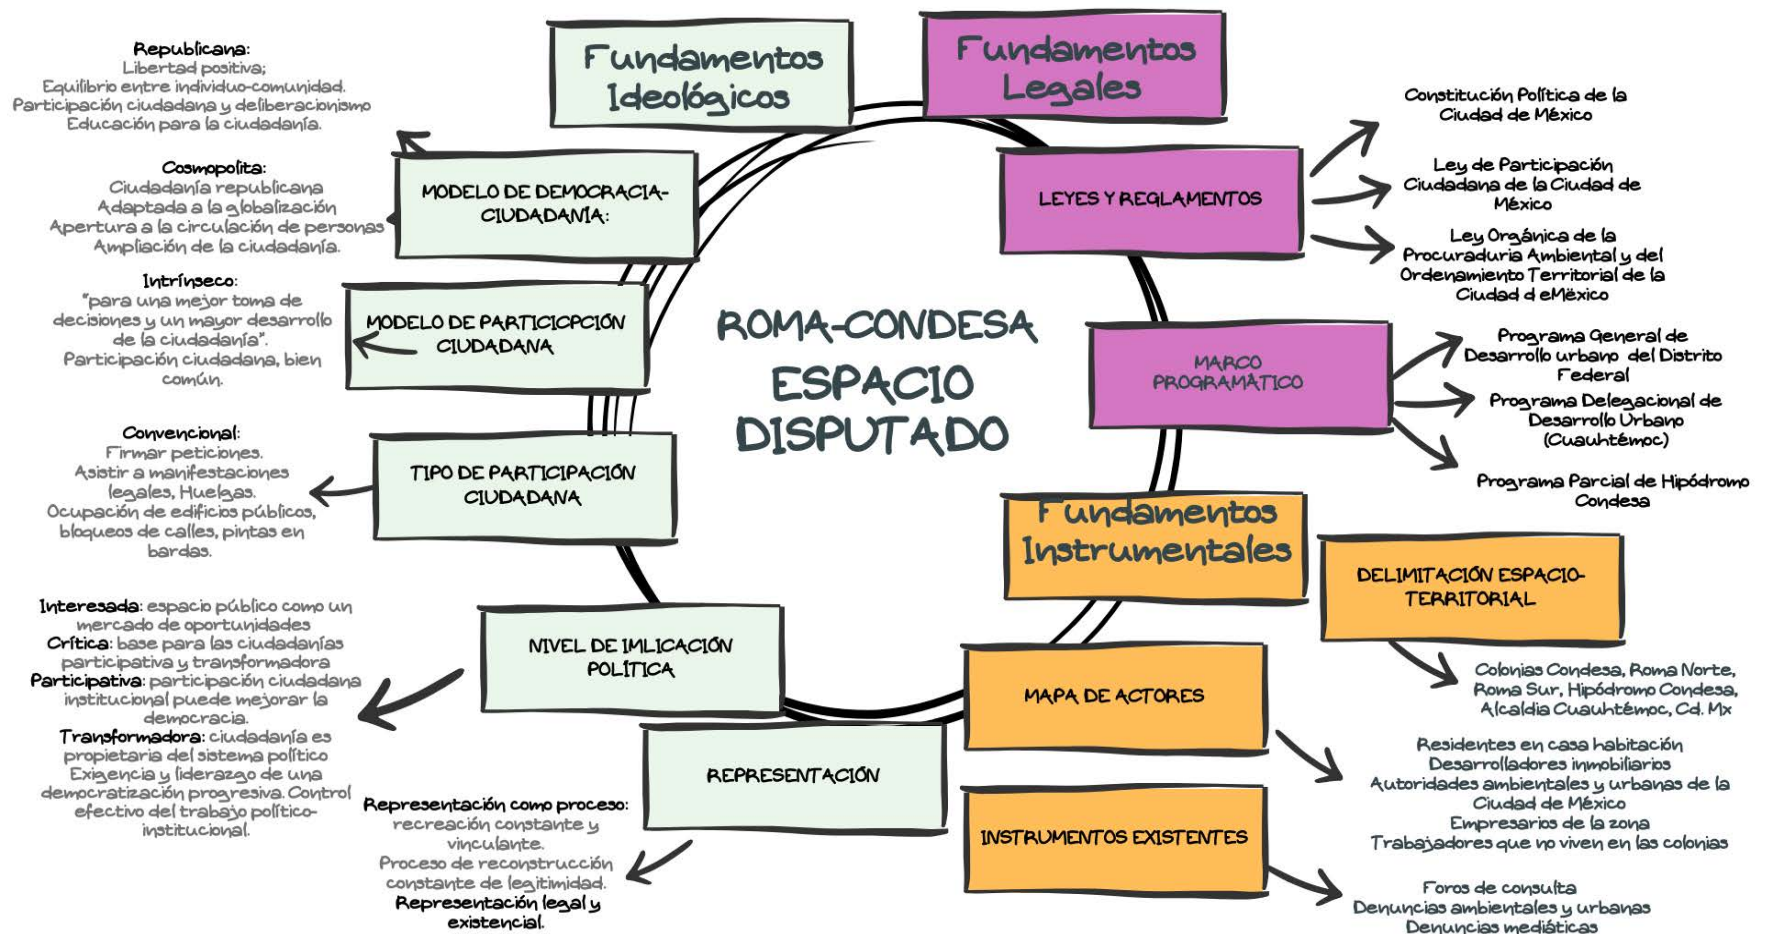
Fundamentos Ideológicos

Fundamentos Legales

Republicana:
Libertad positiva;
Equilibrio entre individuo-comunidad.
Participación ciudadana y deliberacionismo
Educación para la ciudadanía.

Cosmopolita:
Ciudadanía republicana
Adaptada a la globalización
Apertura a la circulación de personas
Ampliación de la ciudadanía.

MODELO DE DEMOCRACIA-CIUDADANIA:

Intrínseco:
"para una mejor toma de decisiones y un mayor desarrollo de la ciudadanía".
Participación ciudadana, bien común.

MODELO DE PARTICICPCIÓN CIUDADANA

Convencional:
Firmar peticiones.
Asistir a manifestaciones legales, Huelgas.
Ocupación de edificios públicos, bloqueos de calles, pintas en bardas.

TIPO DE PARTICIPACIÓN CIUDADANA

Interesada: espacio público como un mercado de oportunidades
Crítica: base para las ciudadanías participativa y transformadora
Participativa: participación ciudadana institucional puede mejorar la democracia.
Transformadora: ciudadanía es propietaria del sistema político
Exigencia y liderazgo de una democratización progresiva. Control efectivo del trabajo político-institucional.

NIVEL DE IMLICACIÓN POLÍTICA

REPRESENTACIÓN

Representación como proceso:
recreación constante y vinculante.
Proceso de reconstrucción constante de legitimidad.
Representación legal y existencial.

ROMA-CONDESA
ESPACIO DISPUTADO

LEYES Y REGLAMENTOS

Constitución Política de la Ciudad de México

Ley de Participación Ciudadana de la Ciudad de México

Ley Orgánica de la Procuraduria Ambiental y del Ordenamiento Territorial de la Ciudad d eMëxico

MARCO PROGRAMÁTICO

Programa General de Desarrollo urbano del Distrito Federal

Programa Delegacional de Desarrollo Urbano (Cuauhtémoc)

Programa Parcial de Hipódromo Condesa

Fundamentos Instrumentales

DELIMITACIÓN ESPACIO-TERRITORIAL

Colonias Condesa, Roma Norte, Roma Sur, Hipódromo Condesa, Alcaldía Cuauhtémoc, Cd. Mx

MAPA DE ACTORES

Residentes en casa habitación
Desarrolladores inmobiliarios
Autoridades ambientales y urbanas de la Ciudad de México
Empresarios de la zona
Trabajadores que no viven en las colonias

INSTRUMENTOS EXISTENTES

Foros de consulta
Denuncias ambientales y urbanas
Denuncias mediáticas